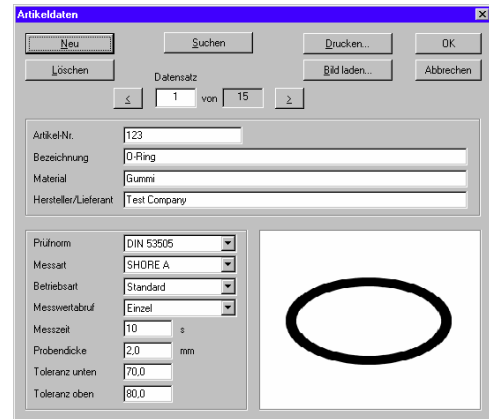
Artikeldaten

Neu
Suchen
Drucken...
OK
Löschen
Bild laden...
Abbrechen
Datensatz
<
1
von
15
>

Artikel-Nr.
123
Bezeichnung
O-Ring
Material
Gummi
Hersteller/Lieferant
Test Company

Prüfnorm
DIN 53505
Messart
SHORE A
Betriebsart
Standard
Messwertabruf
Einzel
Messzeit
10
s
Probendicke
2,0
mm
Toleranz unten
70,0
Toleranz oben
80,0